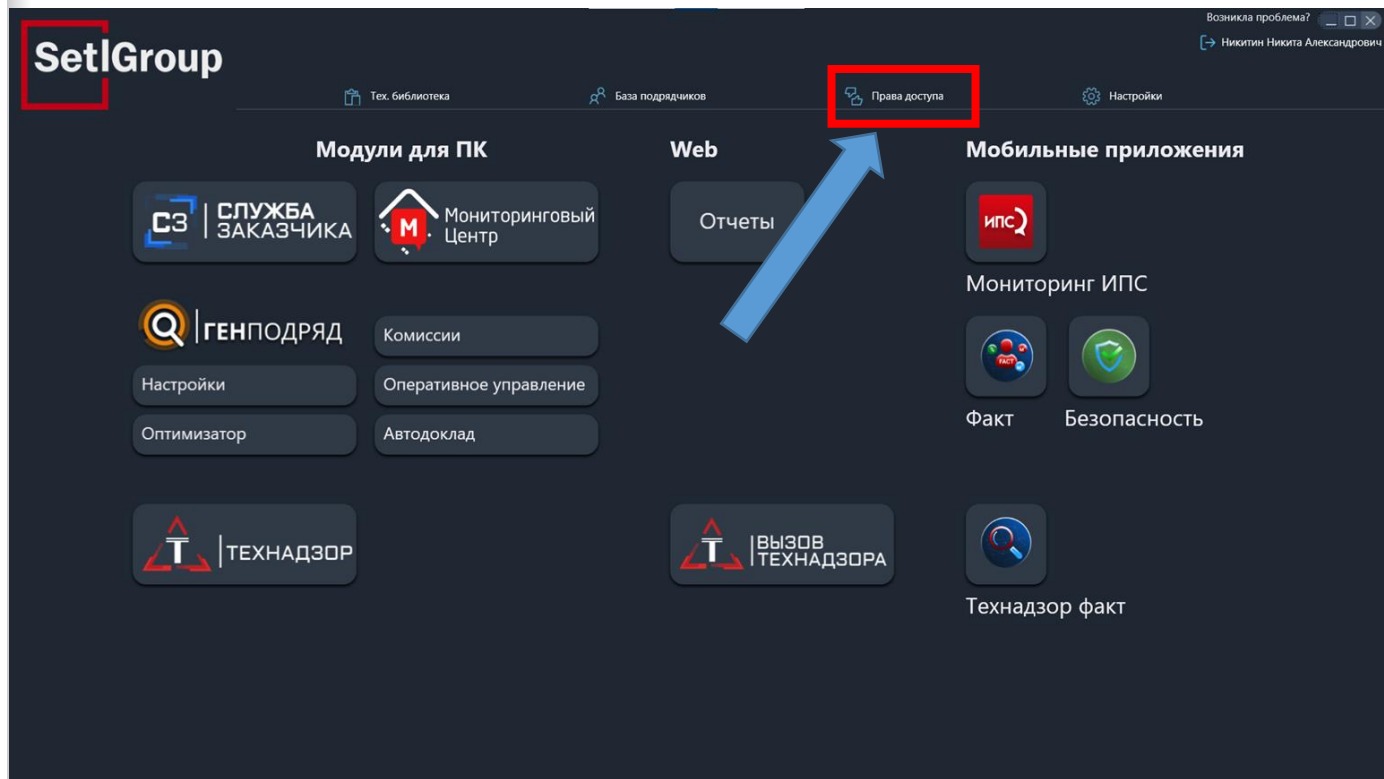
SetlGroup

Возникла проблема?

Никитин Никита Александрович

Тех. библиотека
База подрядчиков
Права доступа
Настройки

Модули для ПК

СЗ | СЛУЖБА ЗАКАЗЧИКА

М Мониторинговый Центр

ГЕНПОДРЯД

Комиссии

Настройки

Оперативное управление

Оптимизатор

Автодоклад

Т | ТЕХНАДЗОР

Web

Отчеты

Т | ВЫЗОВ ТЕХНАДЗОРА

Мобильные приложения

ИПС

Мониторинг ИПС

FACT

Факт

Безопасность

Технадзор факт